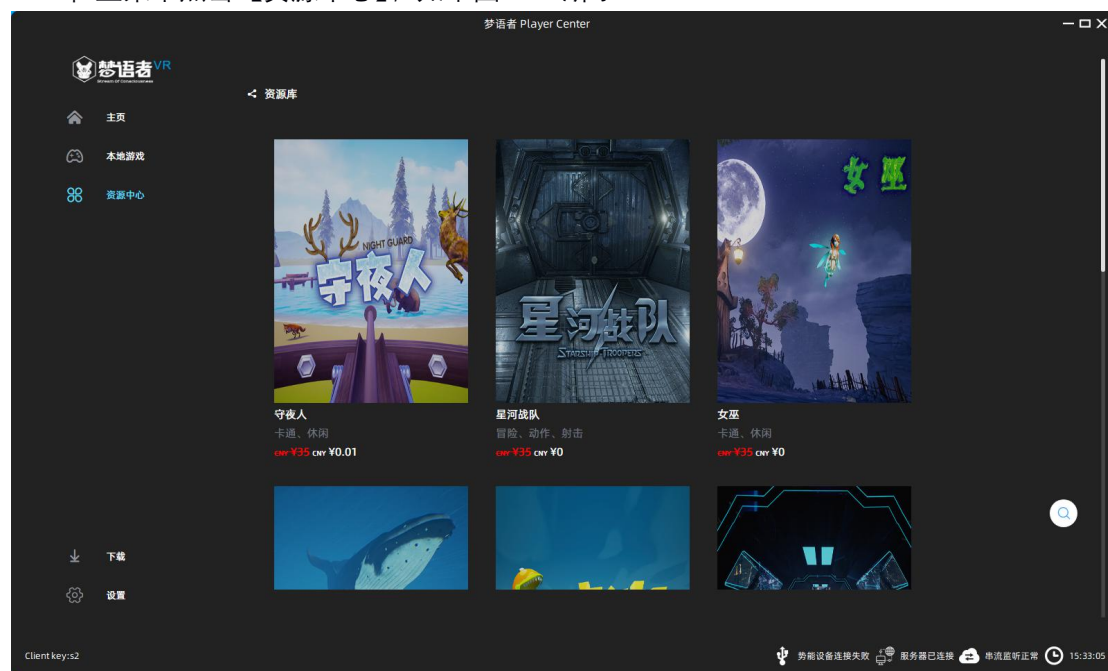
梦语者 Player Center

梦语者VR
Stream of Consciousness

主页
本地游戏
资源中心

资源库

NIGHT GUARD
守夜人

星河战队
STARSHIP TROOPERS

女巫

守夜人
卡通、休闲
CNY ¥35 CNY ¥0.01

星河战队
冒险、动作、射击
CNY ¥35 CNY ¥0

女巫
卡通、休闲
CNY ¥35 CNY ¥0

下载
设置

Client key:s2

势能设备连接失败 服务器已连接 串流监听正常 15:33:05